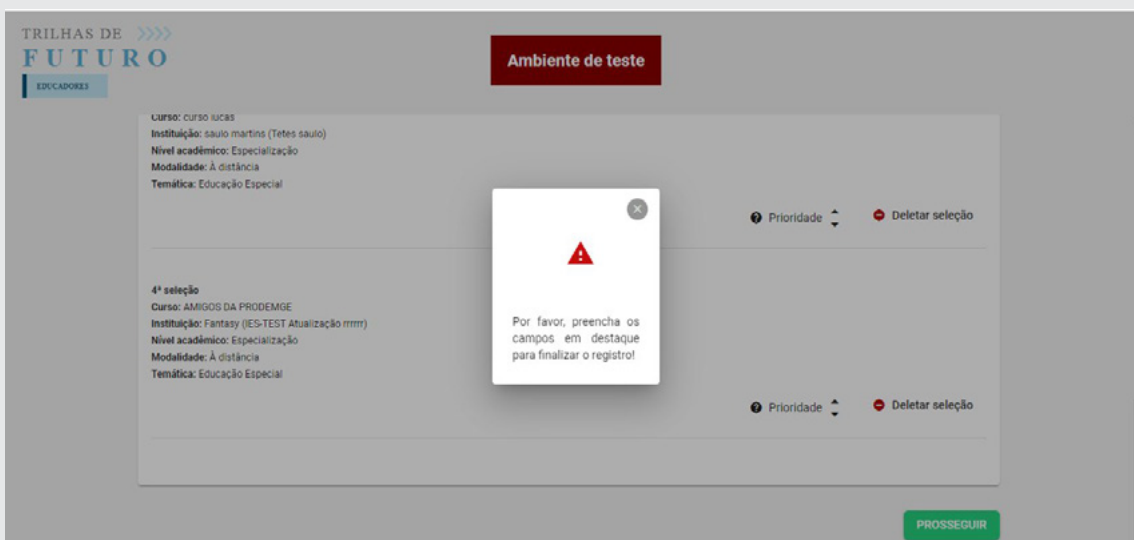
TRILHAS DE
FUTURO
EDUCADORES

Ambiente de teste

Curso: curso lucas
Instituição: saulo martins (Tetes saulo)
Nível acadêmico: Especialização
Modalidade: À distância
Temática: Educação Especial

Prioridade
Deletar seleção

4ª seleção
Curso: AMIGOS DA PRODEMGE
Instituição: Fantasy (IES-TEST Atualização rrrrrr)
Nível acadêmico: Especialização
Modalidade: À distância
Temática: Educação Especial

Prioridade
Deletar seleção

Por favor, preencha os campos em destaque para finalizar o registro!

PROSSEGUIR